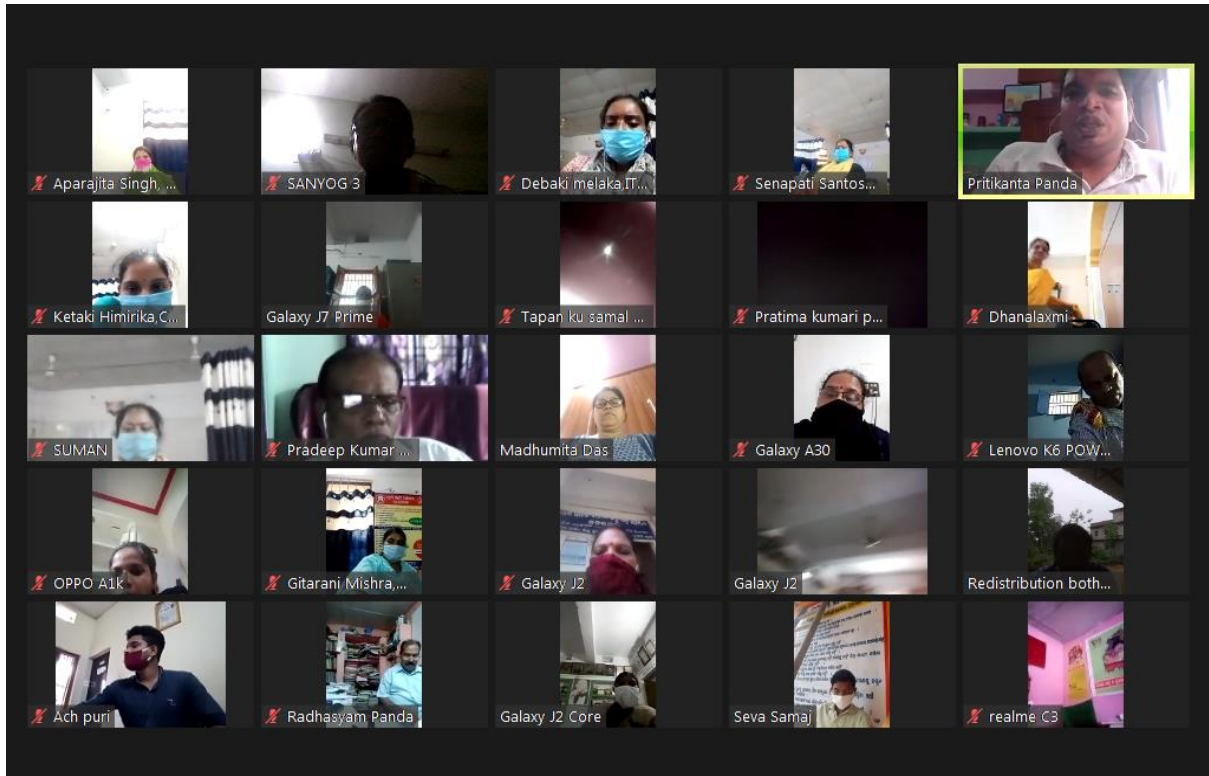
Aparajita Singh, ...
SANYOG 3
Debaki melaka,IT...
Senapati Santos...
Pritikanta Panda

Ketaki Himirika,C...
Galaxy J7 Prime
Tapan ku samal ...
Pratima kumari p...
Dhanalaxmi

SUMAN
Pradeep Kumar ...
Madhumita Das
Galaxy A30
Lenovo K6 POW...

OPPO A1k
Gitarani Mishra,...
Galaxy J2
Galaxy J2
Redistribution both...

Ach puri
Radhasyam Panda
Galaxy J2 Core
Seva Samaj
realme C3